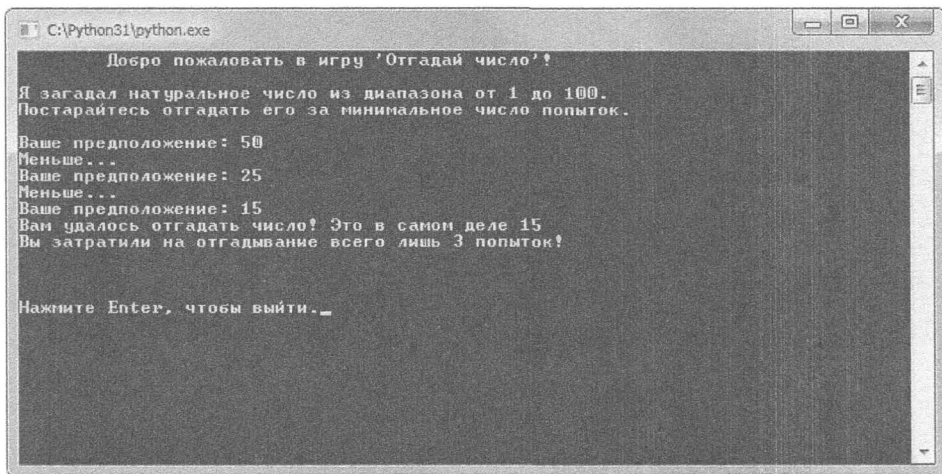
C:\Python31\python.exe

Добро пожаловать в игру 'Отгадай число'!

Я загадал натуральное число из диапазона от 1 до 100.
Постарайтесь отгадать его за минимальное число попыток.

Ваше предположение: 50
Меньше...
Ваше предположение: 25
Меньше...
Ваше предположение: 15
Вам удалось отгадать число! Это в самом деле 15
Вы затратили на отгадывание всего лишь 3 попыток!

Нажмите Enter, чтобы выйти._